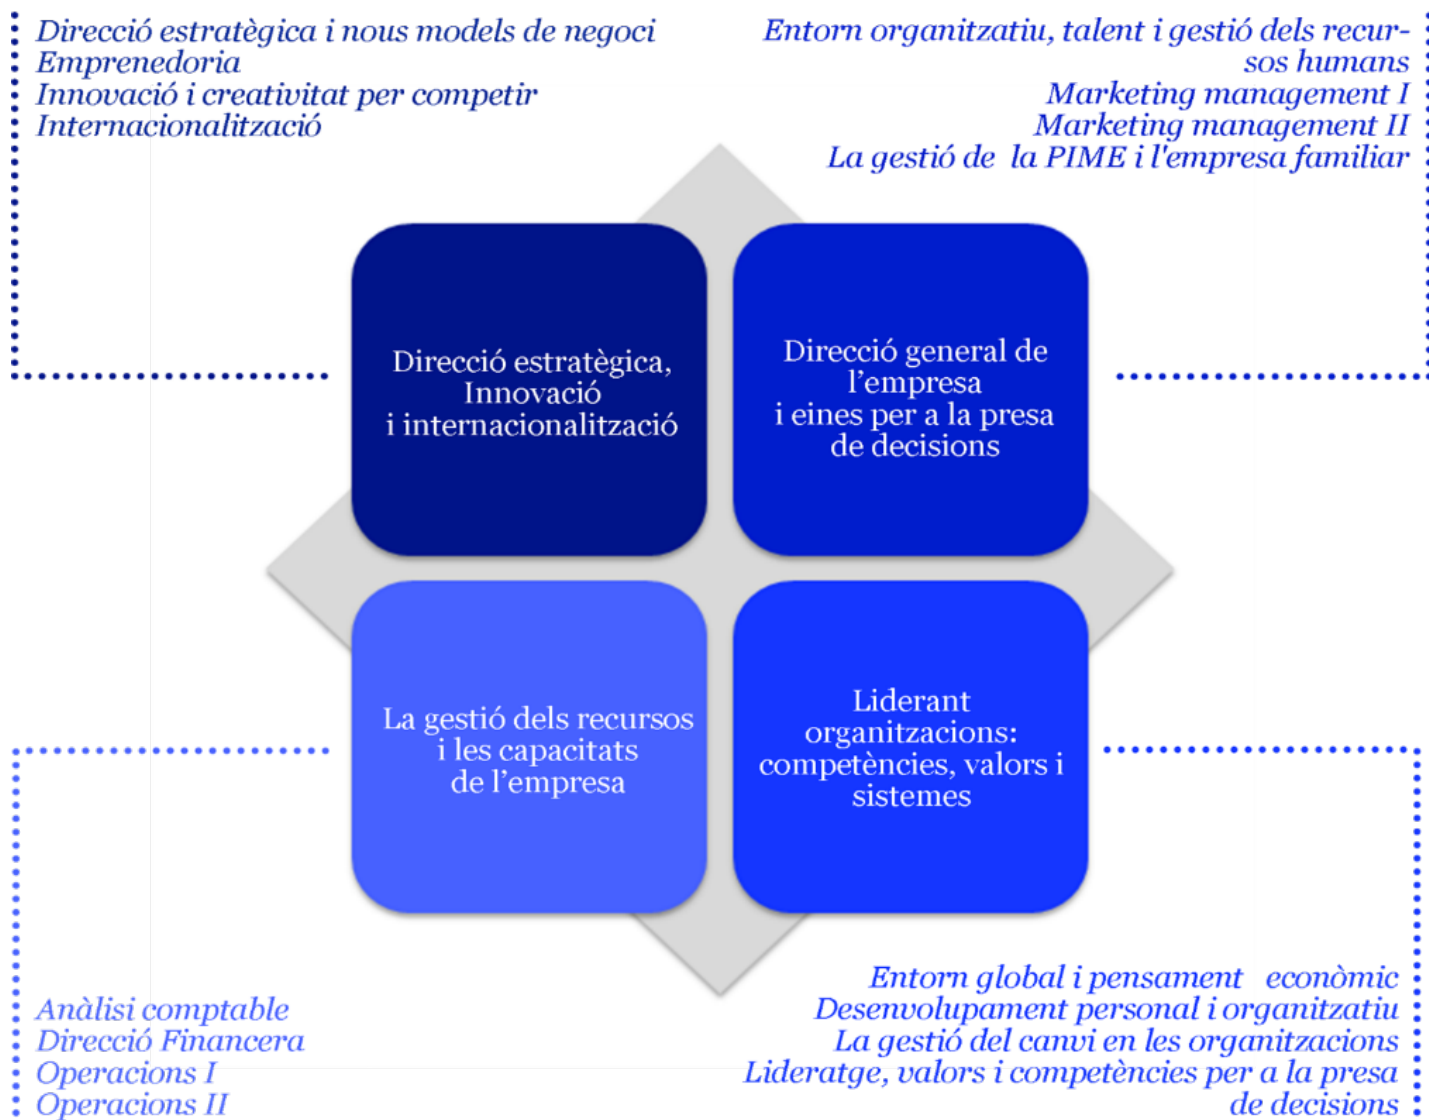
Direcció estratègica i nous models de negoci
Emprenedoria
Innovació i creativitat per competir
Internacionalització

Entorn organitzatiu, talent i gestió dels recursos humans
Marketing management I
Marketing management II
La gestió de la PIME i l'empresa familiar

Direcció estratègica, Innovació i internacionalització

Direcció general de l'empresa i eines per a la presa de decisions

La gestió dels recursos i les capacitats de l'empresa

Liderant organitzacions: competències, valors i sistemes

Anàlisi comptable
Direcció Financera
Operacions I
Operacions II

Entorn global i pensament econòmic
Desenvolupament personal i organitzatiu
La gestió del canvi en les organitzacions
Lideratge, valors i competències per a la presa de decisions